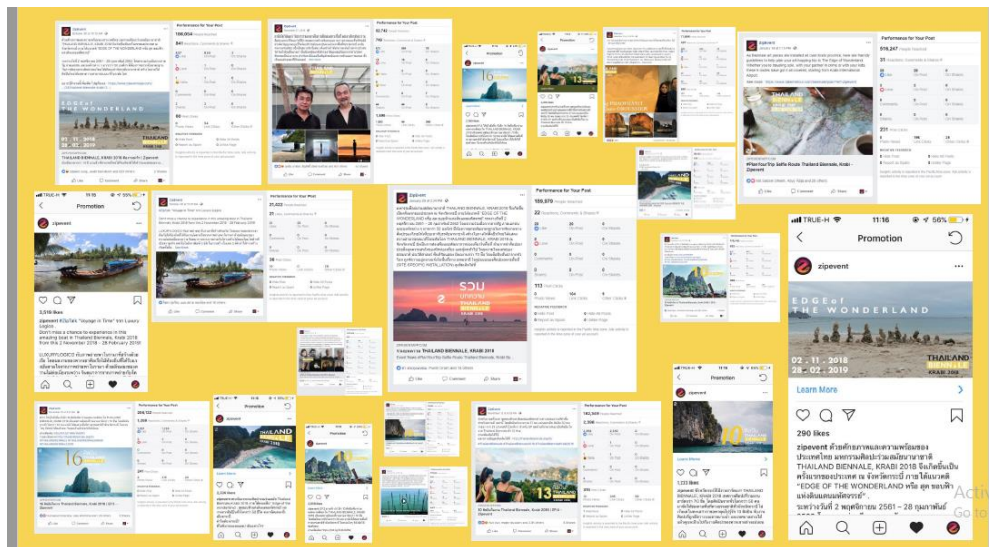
Performance for Your Post
Performance for Your Post
Promotion
Performance for Your Post
EDGE of THE WONDERLAND
THAILAND BIENNALE
TRUE-H 11:16 56%
Promotion
zipevent
2,516 likes
zipevent
Performance for Your Post
Performance for Your Post
Promotion
zipevent
Performance for Your Post
Promotion
zipevent
Performance for Your Post
Promotion
zipevent
Learn More
Performance for Your Post
1,133 likes
Learn More
Promotion
zipevent
EDGE of THE WONDERLAND
02 . 11 . 2018
28 . 02 . 2019
THAILAND BIENNALE KRABI 2018
Learn More
290 likes
zipevent ตัวอักษรภาษาและความพร้อมของประเทศไทย มหกรรมศิลปะร่วมสมัยนานาชาติ THAILAND BIENNALE, KRABI 2018 จึงเกิดขึ้นเป็นครั้งแรกของประเทศไทย ณ จังหวัดกระบี่ ภายใต้แนวคิด "EDGE OF THE WONDERLAND หรือ สุด ขอบฟ้า แห่งดินแดนมหัศจรรย์" ระหว่างวันที่ 2 พฤศจิกายน 2561 – 28 กุมภาพันธ์
Activ
Go to